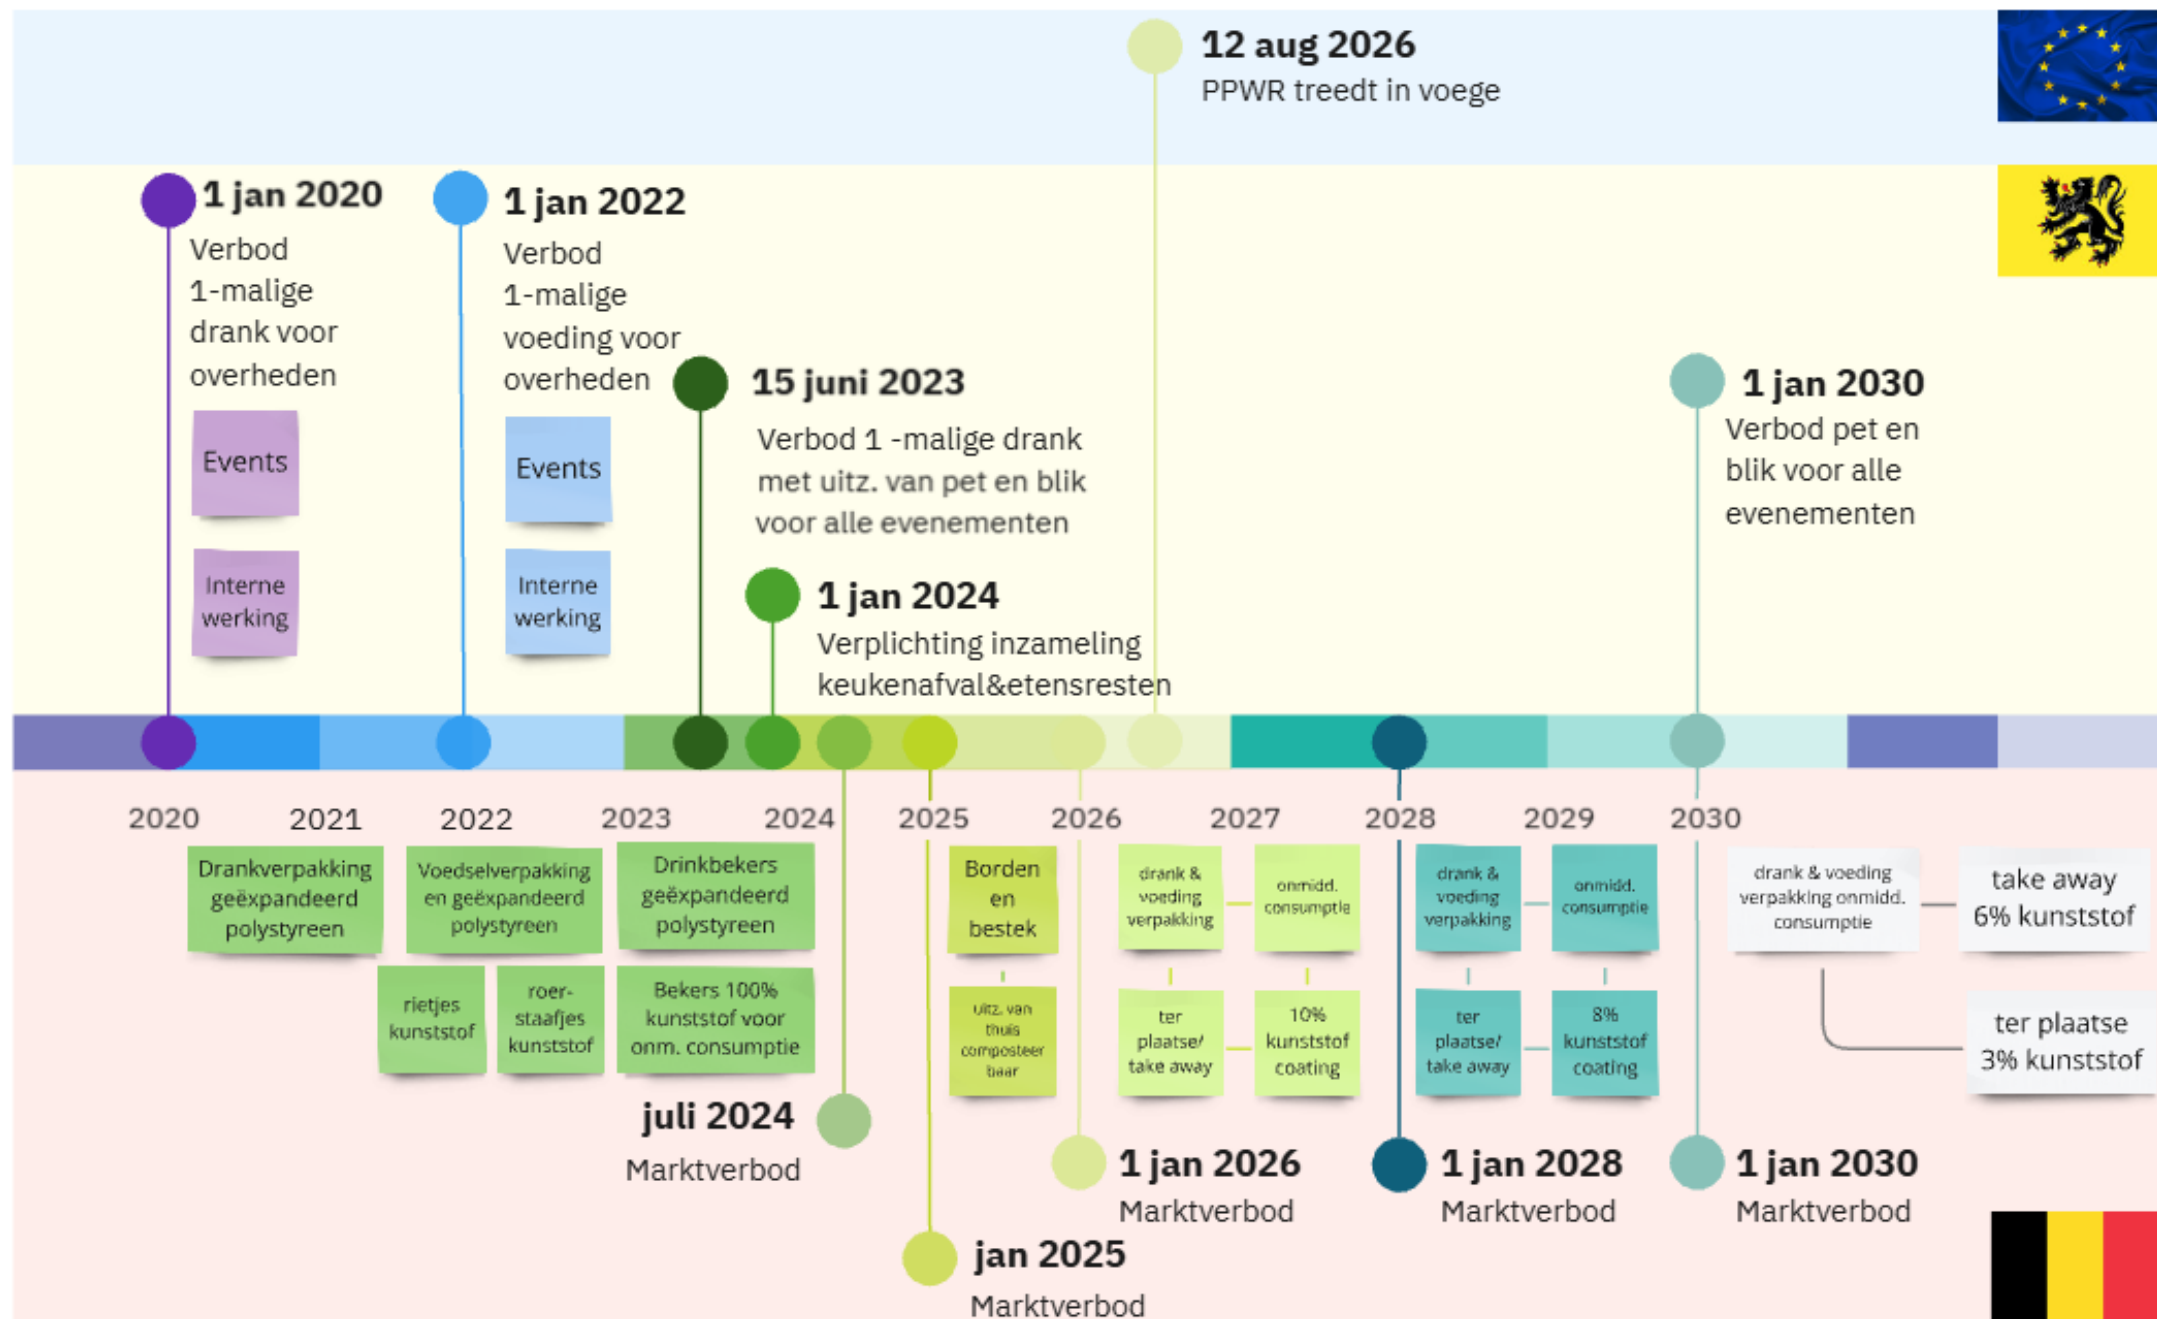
12 aug 2026
PPWR treedt in voege

1 jan 2020
Verbod 1-malige drank voor overheden

Events

Interne werking

1 jan 2022
Verbod 1-malige voeding voor overheden

Events

Interne werking

15 juni 2023
Verbod 1 -malige drank met uitz. van pet en blik voor alle evenementen

1 jan 2024
Verplichting inzameling keukenafval&etensresten

1 jan 2030
Verbod pet en blik voor alle evenementen

2020 2021 2022 2023 2024 2025 2026 2027 2028 2029 2030

Drankverpakking geëxpandeerd polystyreen

Voedselverpakking en geëxpandeerd polystyreen

Drinkbekers geëxpandeerd polystyreen

rietjes kunststof

roer-staafjes kunststof

Bekers 100% kunststof voor onm. consumptie

juli 2024
Marktverbod

Borden en bestek

uitz. van thuis composteer baar

jan 2025
Marktverbod

drank & voeding verpakking

onmidd. consumptie

ter plaatse/ take away

10% kunststof coating

1 jan 2026
Marktverbod

drank & voeding verpakking

onmidd. consumptie

ter plaatse/ take away

8% kunststof coating

1 jan 2028
Marktverbod

drank & voeding verpakking onmidd. consumptie

take away 6% kunststof

ter plaatse 3% kunststof

1 jan 2030
Marktverbod